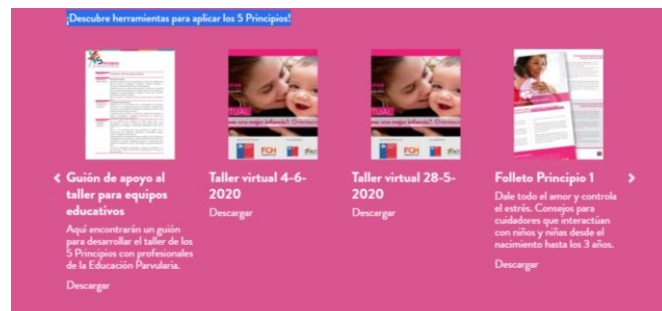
¡Descubre herramientas para aplicar los 5 Principios!

Guión de apoyo al taller para equipos educativos

Aquí encontrarán un guión para desarrollar el taller de los 5 Principios con profesionales de la Educación Parvularia.

Descargar

Taller virtual 4-6-2020

Descargar

Taller virtual 28-5-2020

Descargar

Folleto Principio 1

Dale todo el amor y controla el estrés. Consejos para cuidadores que interactúan con niños y niñas desde el nacimiento hasta los 3 años.

Descargar